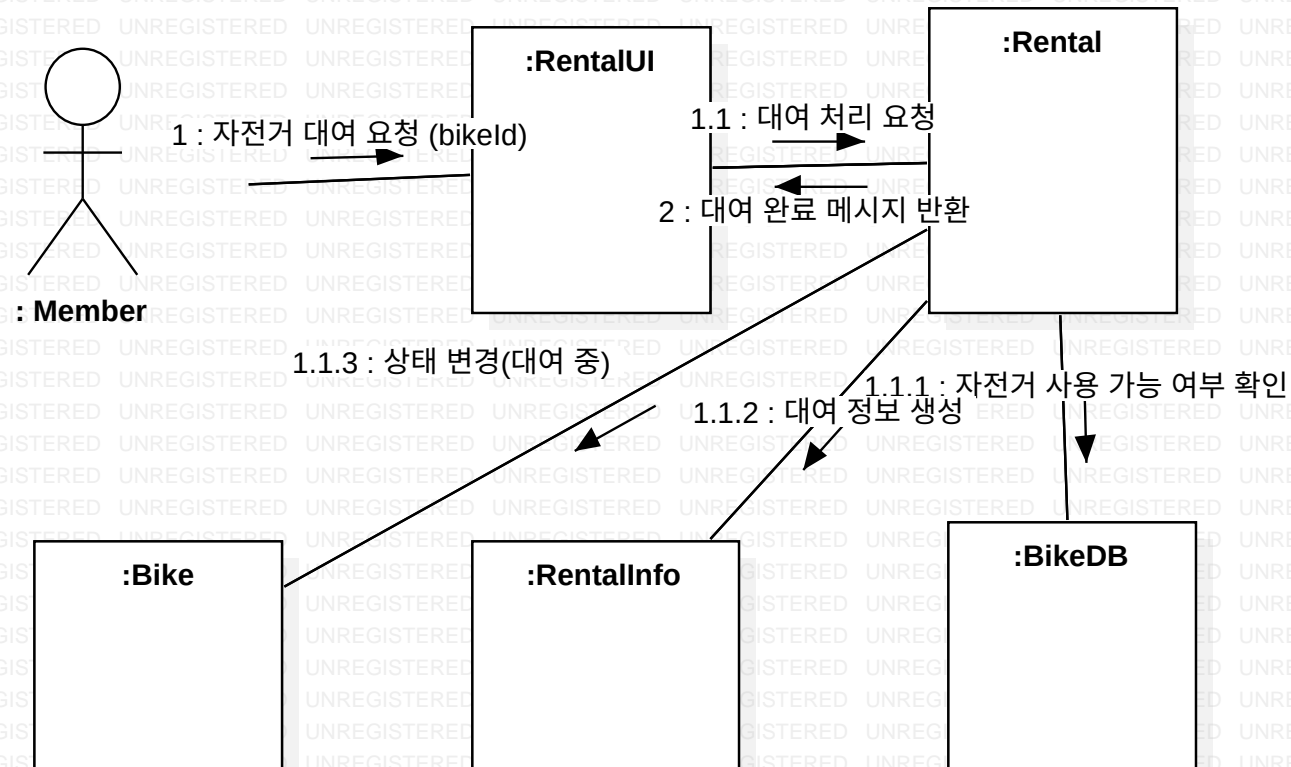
:RentalUI

:Rental

1 : 자전거 대여 요청 (bikeId)

1.1 : 대여 처리 요청

2 : 대여 완료 메시지 반환

: Member

1.1.3 : 상태 변경(대여 중)

1.1.1 : 자전거 사용 가능 여부 확인

1.1.2 : 대여 정보 생성

:Bike

:RentalInfo

:BikeDB

UNREGISTERED